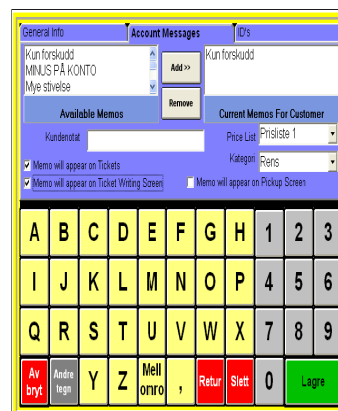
General Info
Account Messages
ID's

Kun forskudd
MINUS PÅ KONTO
Mye stivelse

Add >>
Remove

Kun forskudd

Available Memos
Current Memos For Customer

Kundenotat
Price List Prisliste 1
Kategori Rens

Memo will appear on Tickets
Memo will appear on Ticket Writing Screen
Memo will appear on Pickup Screen

A B C D E F G H 1 2 3
I J K L M N O P 4 5 6
Q R S T U V W X 7 8 9
Av bryt
Andre tegn
Y Z
Mell omro
,
Retur
Slett
0
Lagre